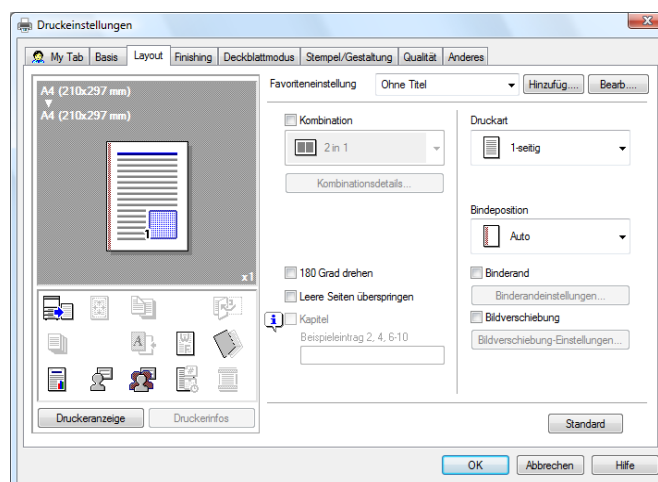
Druckeinstellungen

My Tab | Basis | Layout | Finishing | Deckblattmodus | Stempel/Gestaltung | Qualität | Anderes

A4 (210x297 mm)
▼
A4 (210x297 mm)

1

x1

Favoriteneinstellung Ohne Titel Hinzufüg... Bearb...

Kombination
2 in 1
Kombinationsdetails...

Druckart
1-seitig

Bindeposition
Auto

180 Grad drehen
Leere Seiten überspringen
Kapitel
Beispieleintrag 2, 4, 6-10

Binderand
Binderandeinstellungen...
Bildverschiebung
Bildverschiebung-Einstellungen...

Druckeranzeige Druckerinfos

Standard

OK Abbrechen Hilfe